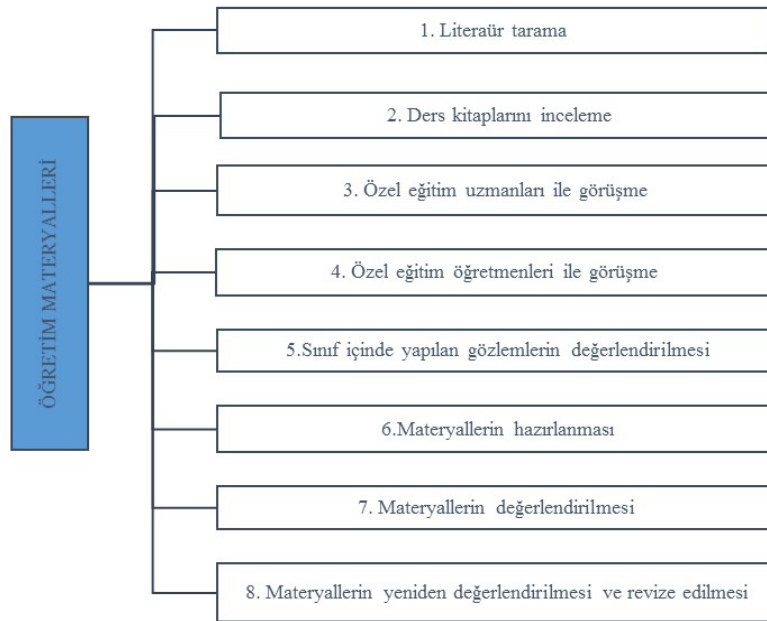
ÖĞRETİM MATERYALLERİ

1. Literaür tarama

2. Ders kitaplarını inceleme

3. Özel eğitim uzmanları ile görüşme

4. Özel eğitim öğretmenleri ile görüşme

5.Sınıf içinde yapılan gözlemlerin değerlendirilmesi

6.Materyallerin hazırlanması

7. Materyallerin değerlendirilmesi

8. Materyallerin yeniden değerlendirilmesi ve revize edilmesi